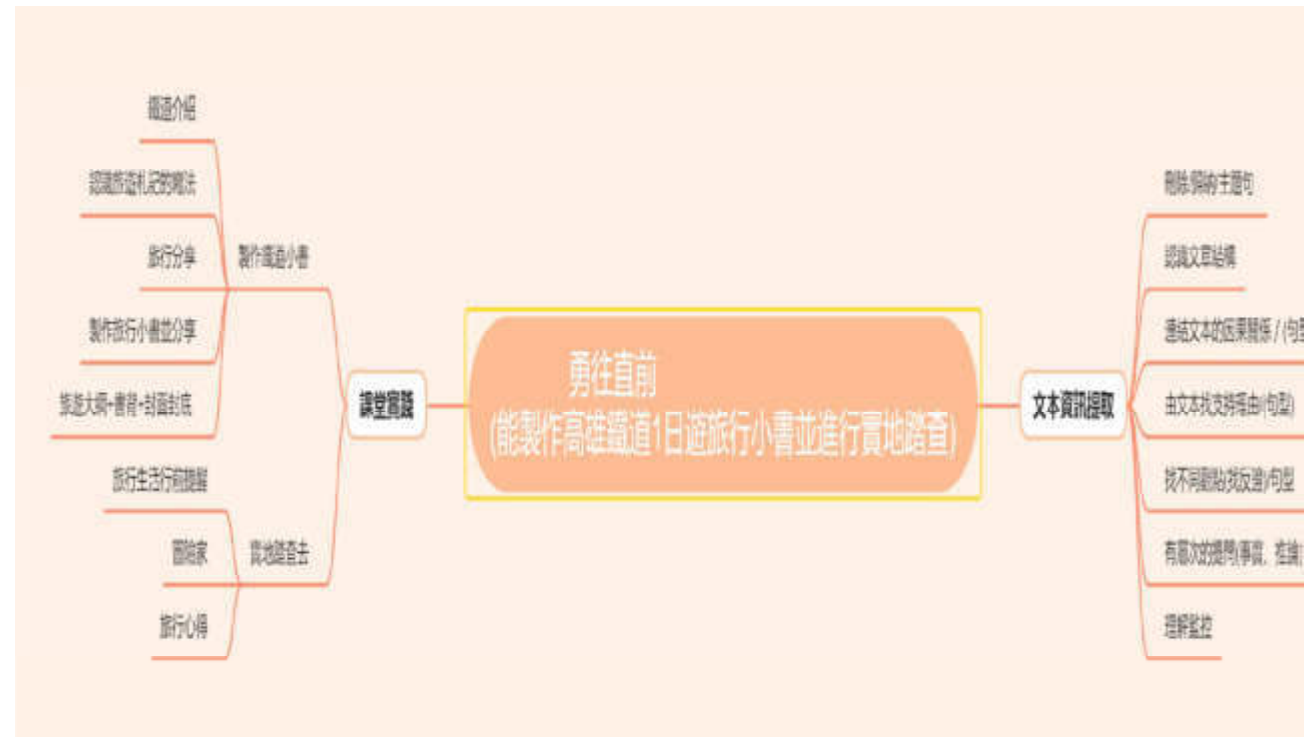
勇往直前
(能製作高雄鐵道1日遊旅行小書並進行實地踏查)

課堂實踐

製作鐵道小書
鐵道介紹
認識旅遊札記的寫法
旅行分享
製作旅行小書並分享
旅遊大綱+書背+封面封底

實地踏查去
旅行生活行前提醒
圖繪家
旅行心得

文本資訊提取
刪除/歸納主題句
認識文章結構
連結文本的因果關係 / (句型
由文本找支持理由(句型)
找不同觀點(找反證)/句型
有層次的提問(事實、推論
理解監控